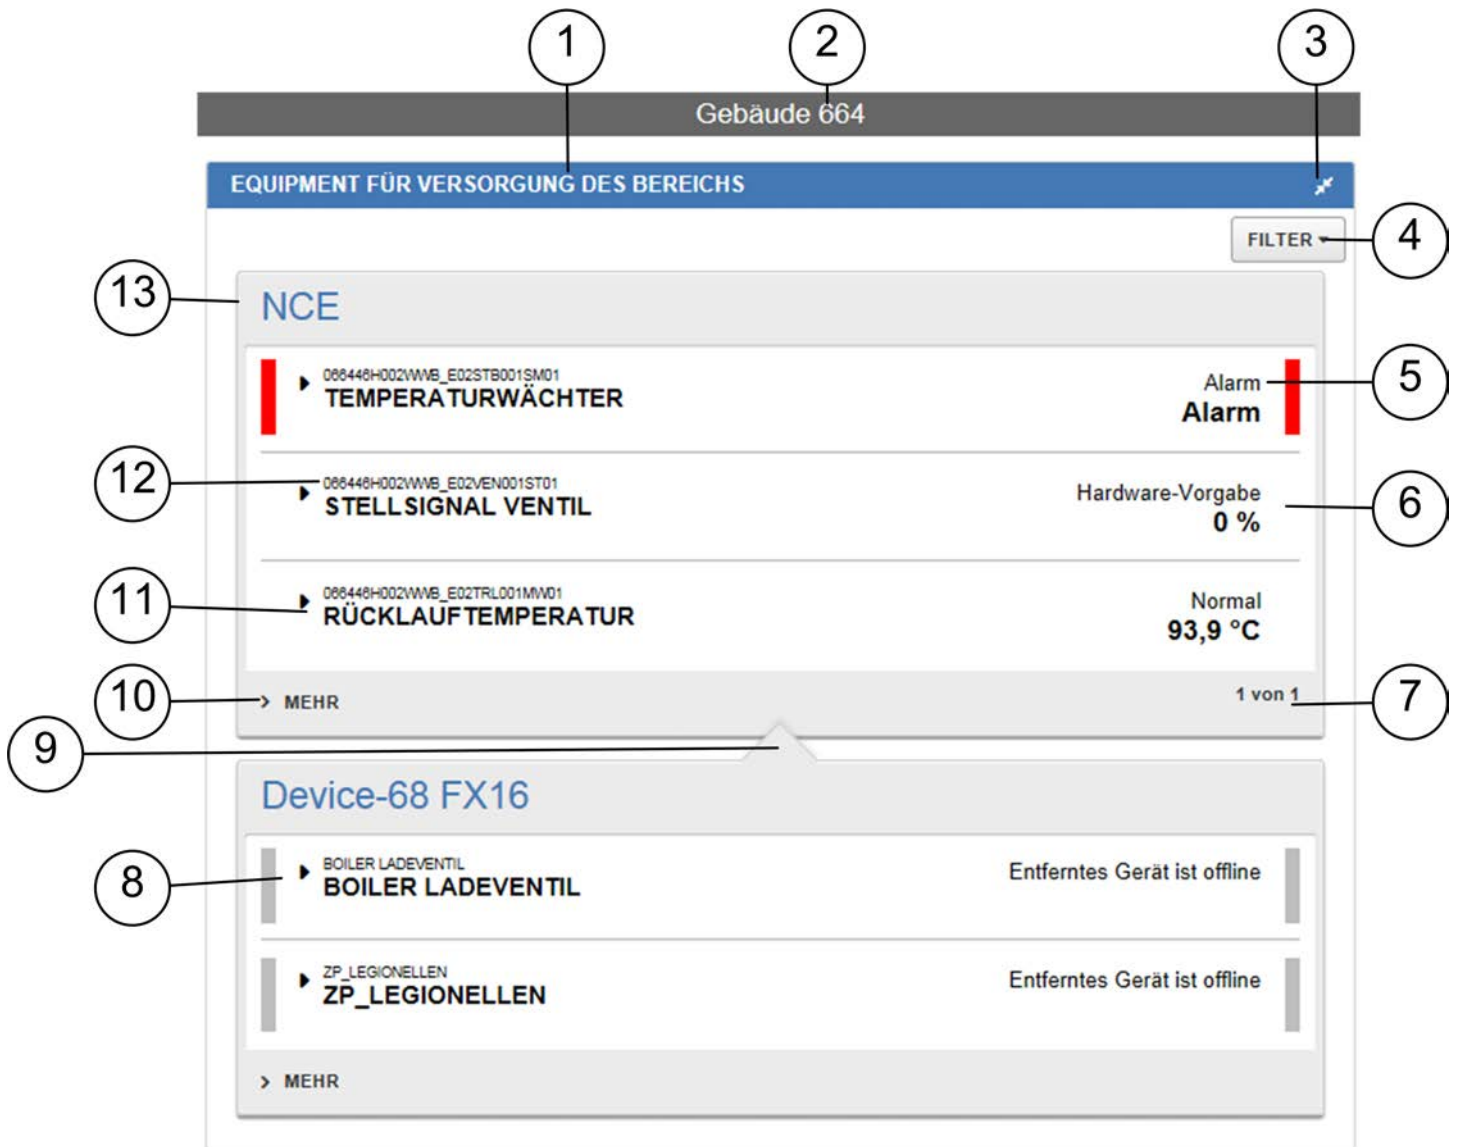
1
2
3

Gebäude 664

EQUIPMENT FÜR VERSORGUNG DES BEREICHS

FILTER
4

13
NCE

066446H002WWB_E02STB001SM01
TEMPERATURWÄCHTER
Alarm
Alarm
5

12
066446H002WWB_E02VEN001ST01
STELLSIGNAL VENTIL
Hardware-Vorgabe
0 %
6

11
066446H002WWB_E02TRL001MW01
RÜCKLAUFTEMPERATUR
Normal
93,9 °C

10
> MEHR
1 von 1
7

9

Device-68 FX16

8
BOILER LADEVENTIL
BOILER LADEVENTIL
Entferntes Gerät ist offline

ZP_LEGIONELLEN
ZP_LEGIONELLEN
Entferntes Gerät ist offline

> MEHR